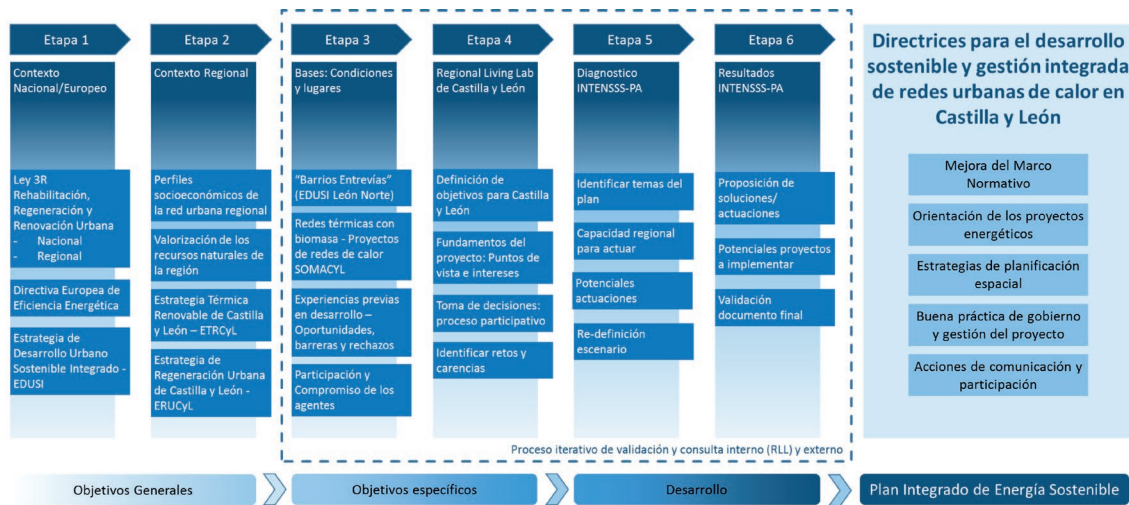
Etapa 1

Contexto Nacional/Europeo

Ley 3R Rehabilitación, Regeneración y Renovación Urbana
- Nacional
- Regional

Directiva Europea de Eficiencia Energética

Estrategia de Desarrollo Urbano Sostenible Integrado - EDUSI

Etapa 2

Contexto Regional

Perfiles socioeconómicos de la red urbana regional

Valorización de los recursos naturales de la región

Estrategia Térmica Renovable de Castilla y León – ETRCyL

Estrategia de Regeneración Urbana de Castilla y León - ERUCyL

Etapa 3

Bases: Condiciones y lugares

"Barrios Entrevías" (EDUSI León Norte)

Redes térmicas con biomasa - Proyectos de redes de calor SOMACYL

Experiencias previas en desarrollo – Oportunidades, barreras y rechazos

Participación y Compromiso de los agentes

Etapa 4

Regional Living Lab de Castilla y León

Definición de objetivos para Castilla y León

Fundamentos del proyecto: Puntos de vista e intereses

Toma de decisiones: proceso participativo

Identificar retos y carencias

Etapa 5

Diagnostico INTENSSS-PA

Identificar temas del plan

Capacidad regional para actuar

Potenciales actuaciones

Re-definición escenario

Etapa 6

Resultados INTENSSS-PA

Proposición de soluciones/ actuaciones

Potenciales proyectos a implementar

Validación documento final

Proceso iterativo de validación y consulta interno (RLL) y externo

Directrices para el desarrollo sostenible y gestión integrada de redes urbanas de calor en Castilla y León

Mejora del Marco Normativo

Orientación de los proyectos energéticos

Estrategias de planificación espacial

Buena práctica de gobierno y gestión del proyecto

Acciones de comunicación y participación

Objetivos Generales

Objetivos específicos

Desarrollo

Plan Integrado de Energía Sostenible